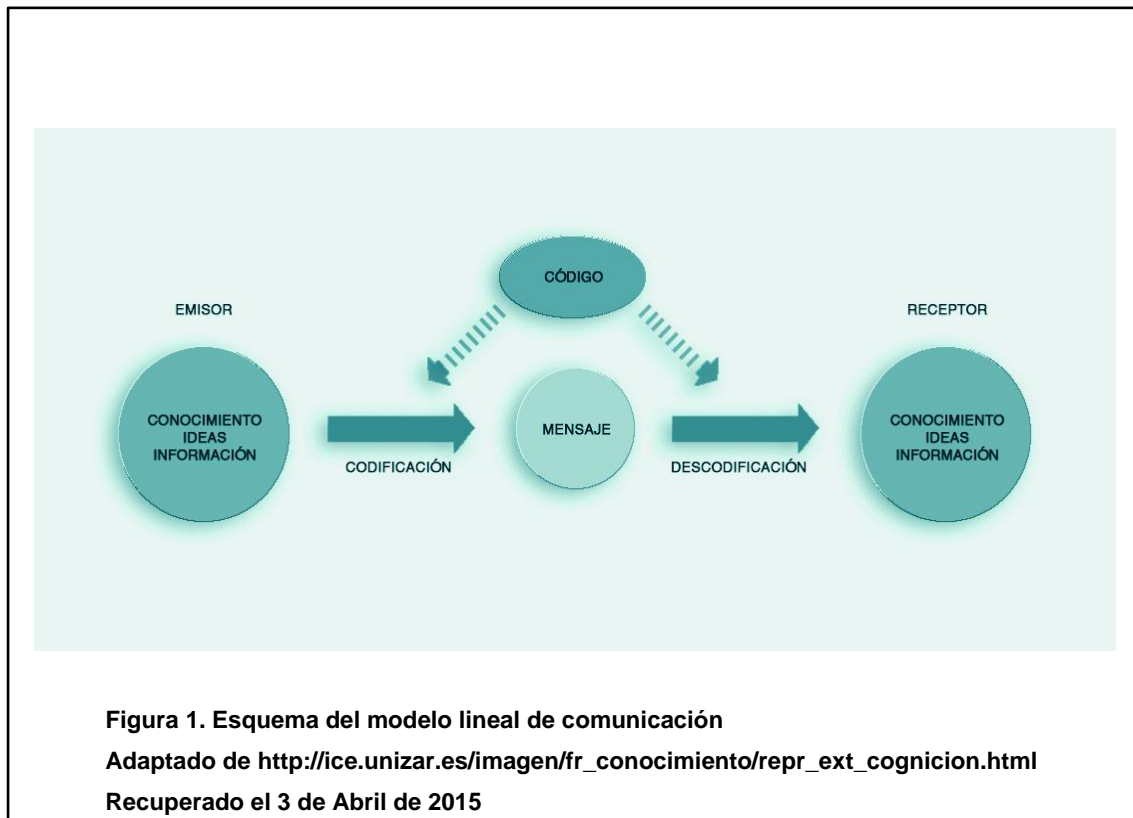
CÓDIGO

EMISOR

RECEPTOR

CONOCIMIENTO
IDEAS
INFORMACIÓN

CODIFICACIÓN

MENSAJE

DESCODIFICACIÓN

CONOCIMIENTO
IDEAS
INFORMACIÓN

Figura 1. Esquema del modelo lineal de comunicación
Adaptado de http://ice.unizar.es/imagen/fr_conocimiento/repr_ext_cognicion.html
Recuperado el 3 de Abril de 2015